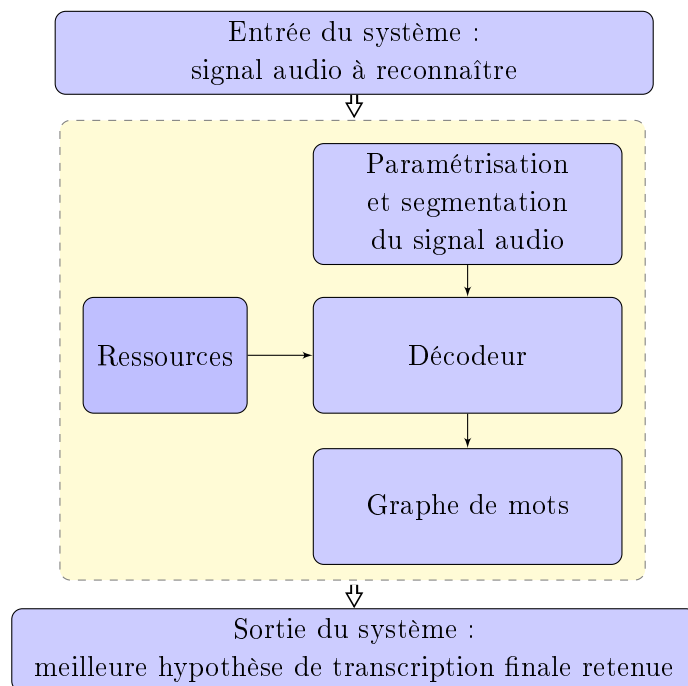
Entrée du système :
signal audio à reconnaître

Paramétrisation
et segmentation
du signal audio

Ressources

Décodeur

Graphe de mots

Sortie du système :
meilleure hypothèse de transcription finale retenue